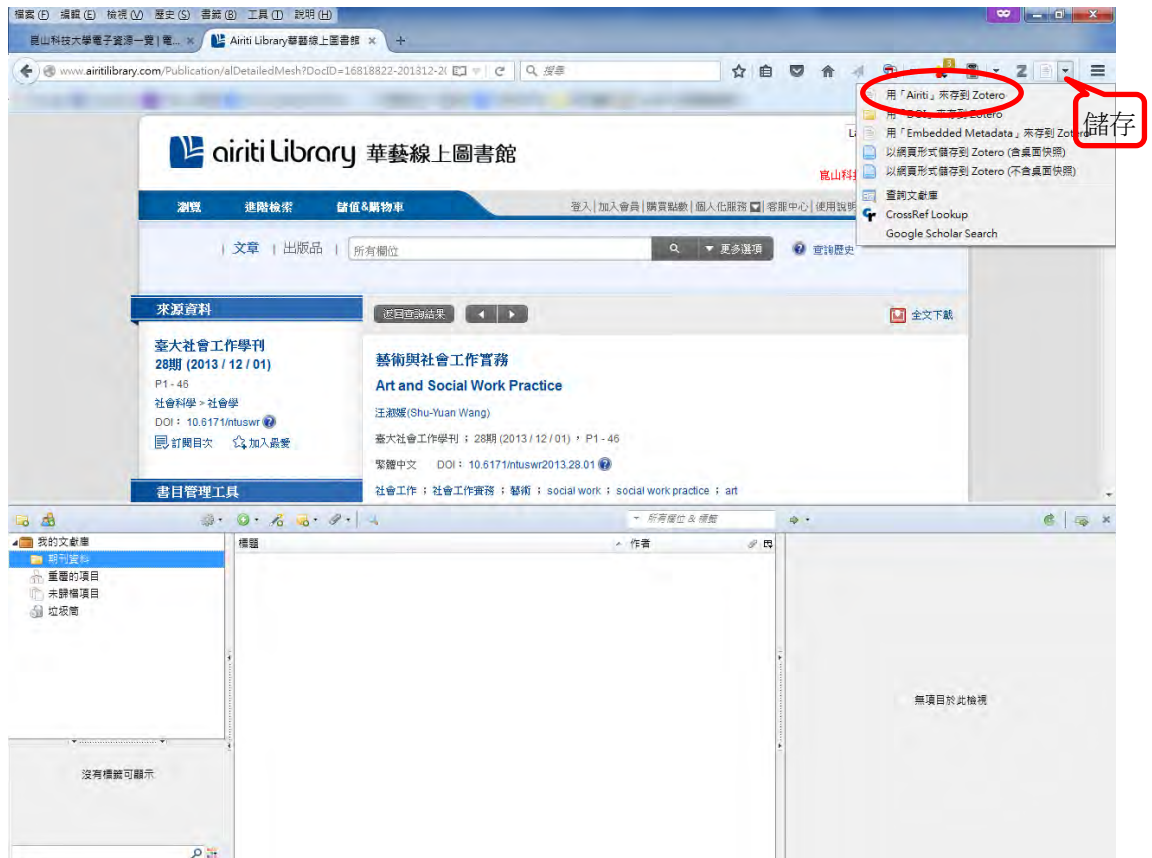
檔案 (F) 編輯 (E) 檢視 (V) 歷史 (S) 書籤 (B) 工具 (T) 說明 (H)

崑山科技大學電子資源一覽 | 電... × Airiti Library華藝線上圖書館 × +

www.airitilibrary.com/Publication/alDetailedMesh?DocID=16818822-201312-2(

搜尋

用「Airiti」來存到 Zotero
用「DOI」來存到 Zotero
用「Embedded Metadata」來存到 Zotero
以網頁形式儲存到 Zotero (含桌面快照)
以網頁形式儲存到 Zotero (不含桌面快照)
查詢文獻庫
CrossRef Lookup
Google Scholar Search

儲存

airiti Library 華藝線上圖書館

崑山科

瀏覽 進階檢索 儲值&購物車

登入 | 加入會員 | 購買點數 | 個人化服務 | 客服中心 | 使用說明

| 文章 | 出版品 | 所有欄位 更多選項 查詢歷史

來源資料

臺大社會工作學刊
28期 (2013 / 12 / 01)
P1 - 46
社會科學 > 社會學
DOI：10.6171/ntuswr
訂閱目次 加入最愛

書目管理工具

返回查詢結果

全文下載

藝術與社會工作實務
Art and Social Work Practice
汪淑媛(Shu-Yuan Wang)
臺大社會工作學刊；28期 (2013 / 12 / 01)，P1 - 46
繁體中文 DOI：10.6171/ntuswr2013.28.01
社會工作；社會工作實務；藝術；social work；social work practice；art

所有欄位 & 標籤

我的文獻庫
期刊資料
重覆的項目
未歸檔項目
垃圾筒

標題 作者

無項目於此檢視

沒有標籤可顯示